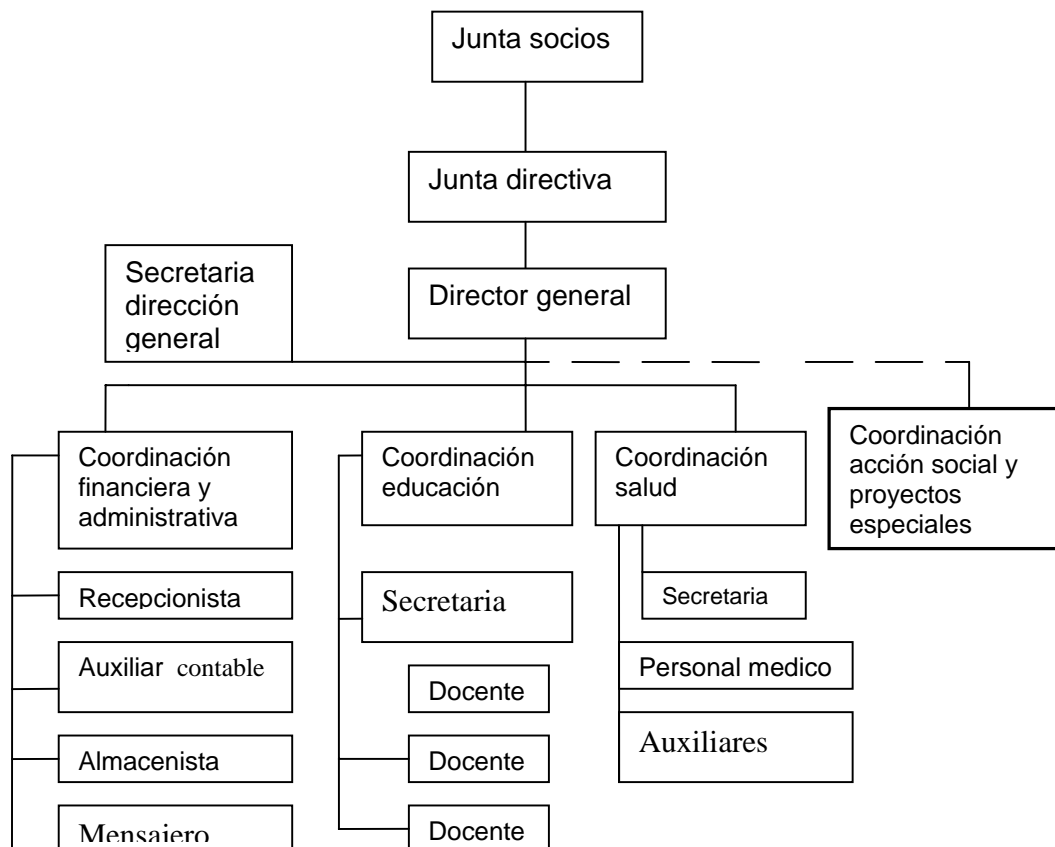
Junta socios

Junta directiva

Secretaria dirección general

Director general

Coordinación financiera y administrativa

Coordinación educación

Coordinación salud

Coordinación acción social y proyectos especiales

Recepcionista

Auxiliar contable

Almacenista

Mensajero

Secretaria

Docente

Docente

Docente

Secretaria

Personal medico

Auxiliares